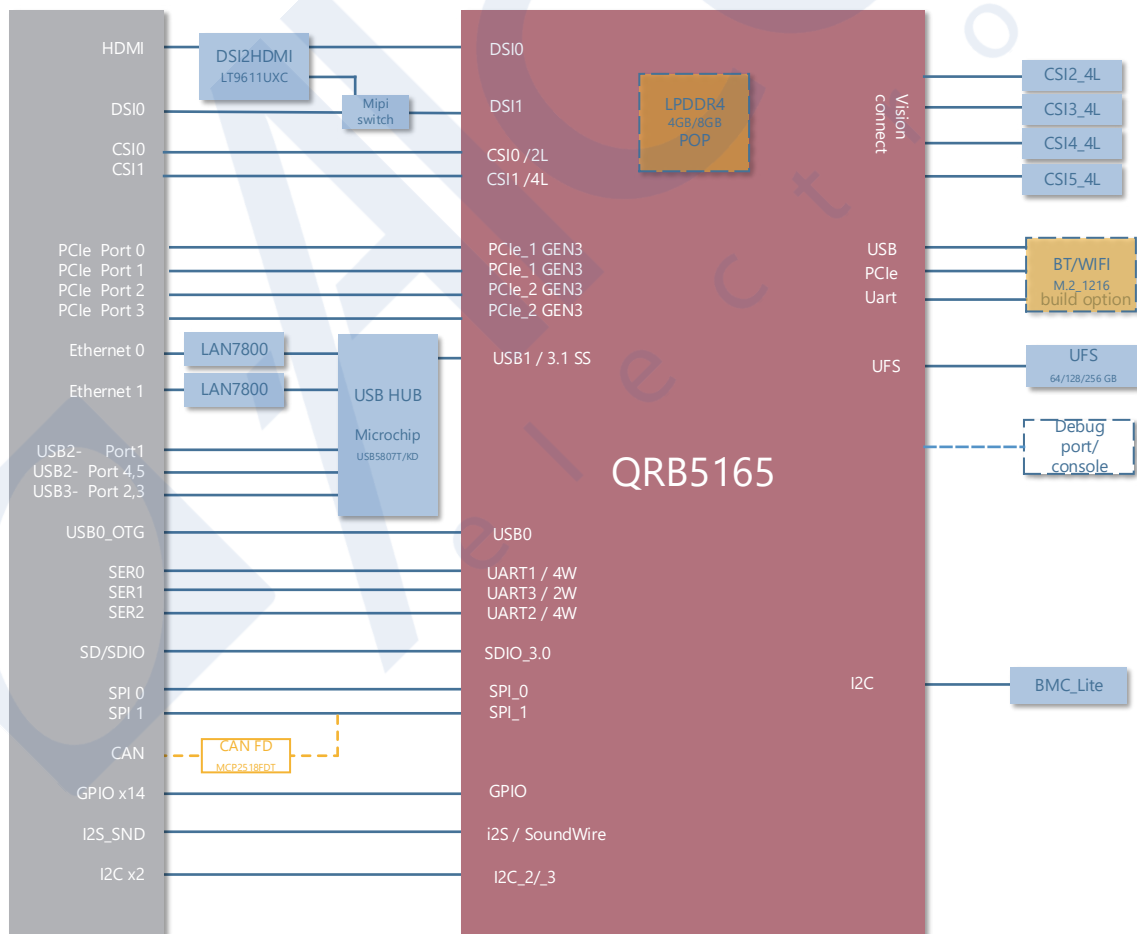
HDMI
DSI2HDMI
LT9611UXC
DSI0
Mipi switch
DSI0
DSI1
LPDDR4
4GB/8GB
POP
Vision connect
CSI2_4L
CSI3_4L
CSI4_4L
CSI5_4L
CSI0
CSI1
CSI0 /2L
CSI1 /4L
PCIe Port 0
PCIe Port 1
PCIe Port 2
PCIe Port 3
PCIe_1 GEN3
PCIe_1 GEN3
PCIe_2 GEN3
PCIe_2 GEN3
USB
PCIe
Uart
BT/WIFI
M.2_1216
build option
Ethernet 0
Ethernet 1
LAN7800
LAN7800
USB HUB
Microchip
USB5807T/KD
USB1 / 3.1 SS
UFS
UFS
64/128/256 GB
Debug port/ console
USB2- Port1
USB2- Port 4,5
USB3- Port 2,3
QRB5165
USB0_OTG
USB0
SER0
SER1
SER2
UART1 / 4W
UART3 / 2W
UART2 / 4W
SD/SDIO
SDIO_3.0
SPI 0
SPI 1
SPI_0
SPI_1
I2C
BMC_Lite
CAN
CAN FD
MCP2518FDT
GPIO x14
GPIO
I2S_SND
i2S / SoundWire
I2C x2
I2C_2/_3